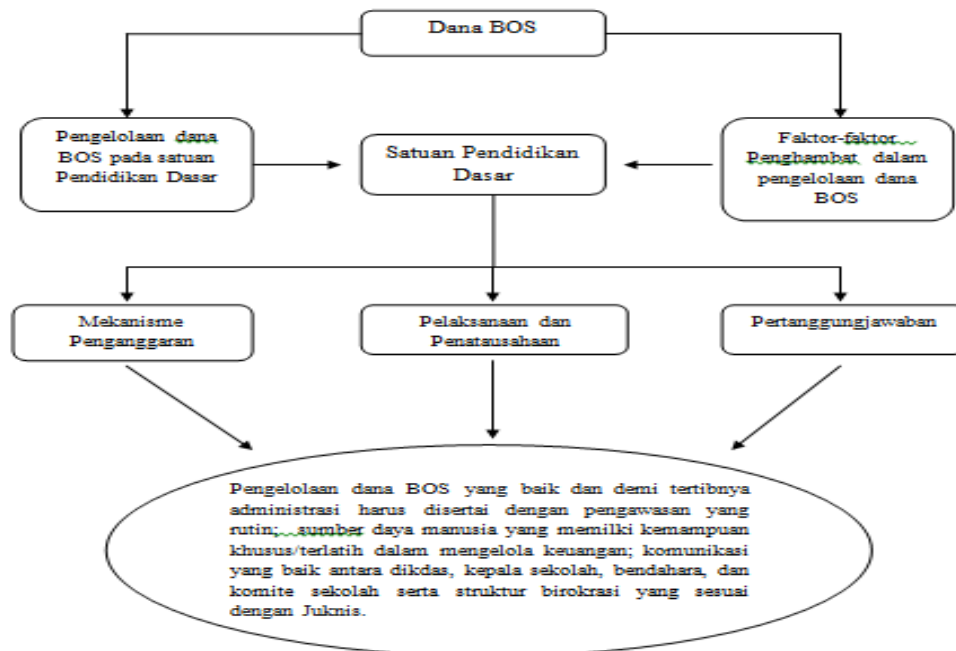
Dana BOS

Pengelolaan dana BOS pada satuan Pendidikan Dasar

Satuan Pendidikan Dasar

Faktor-faktor Penghambat dalam pengelolaan dana BOS

Mekanisme Penganggaran

Pelaksanaan dan Penatausahaan

Pertanggungjawaban

Pengelolaan dana BOS yang baik dan demi tertibnya administrasi harus disertai dengan pengawasan yang rutin; sumber daya manusia yang memilki kemampuan khusus/terlatih dalam mengelola keuangan; komunikasi yang baik antara dikdas, kepala sekolah, bendahara, dan komite sekolah serta struktur birokrasi yang sesuai dengan Juknis.